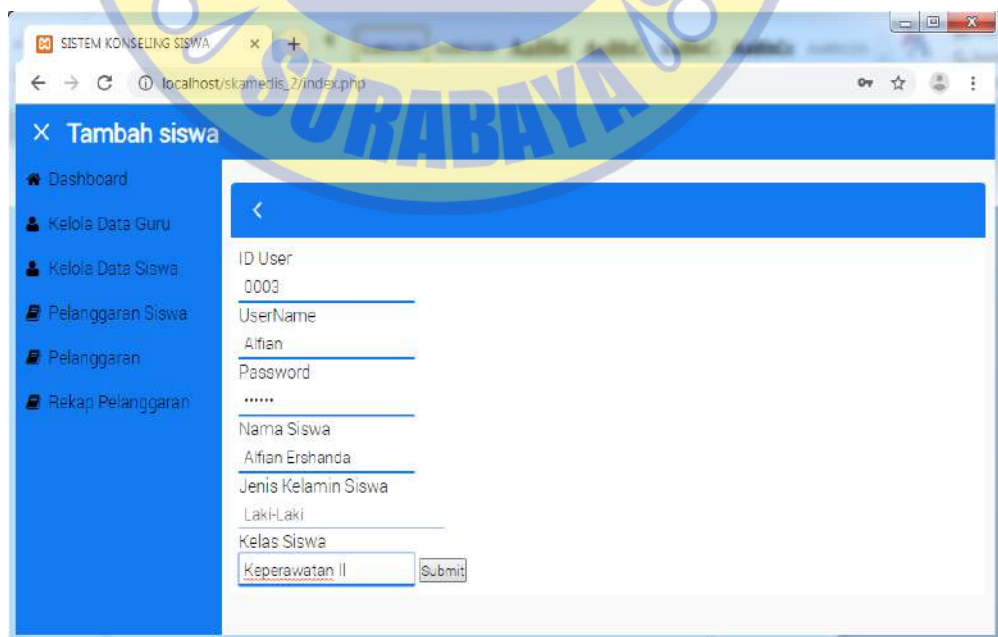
SISTEM KONSELING SISWA × +

localhost/skamedis_2/index.php

SURABAYA

× Tambah siswa

Dashboard

Kelola Data Guru

Kelola Data Siswa

Pelanggaran Siswa

Pelanggaran

Rekap Pelanggaran

<

ID User

0003

UserName

Alfian

Password

······

Nama Siswa

Alfian Ershanda

Jenis Kelamin Siswa

Laki-Laki

Kelas Siswa

Keperawatan II

Submit